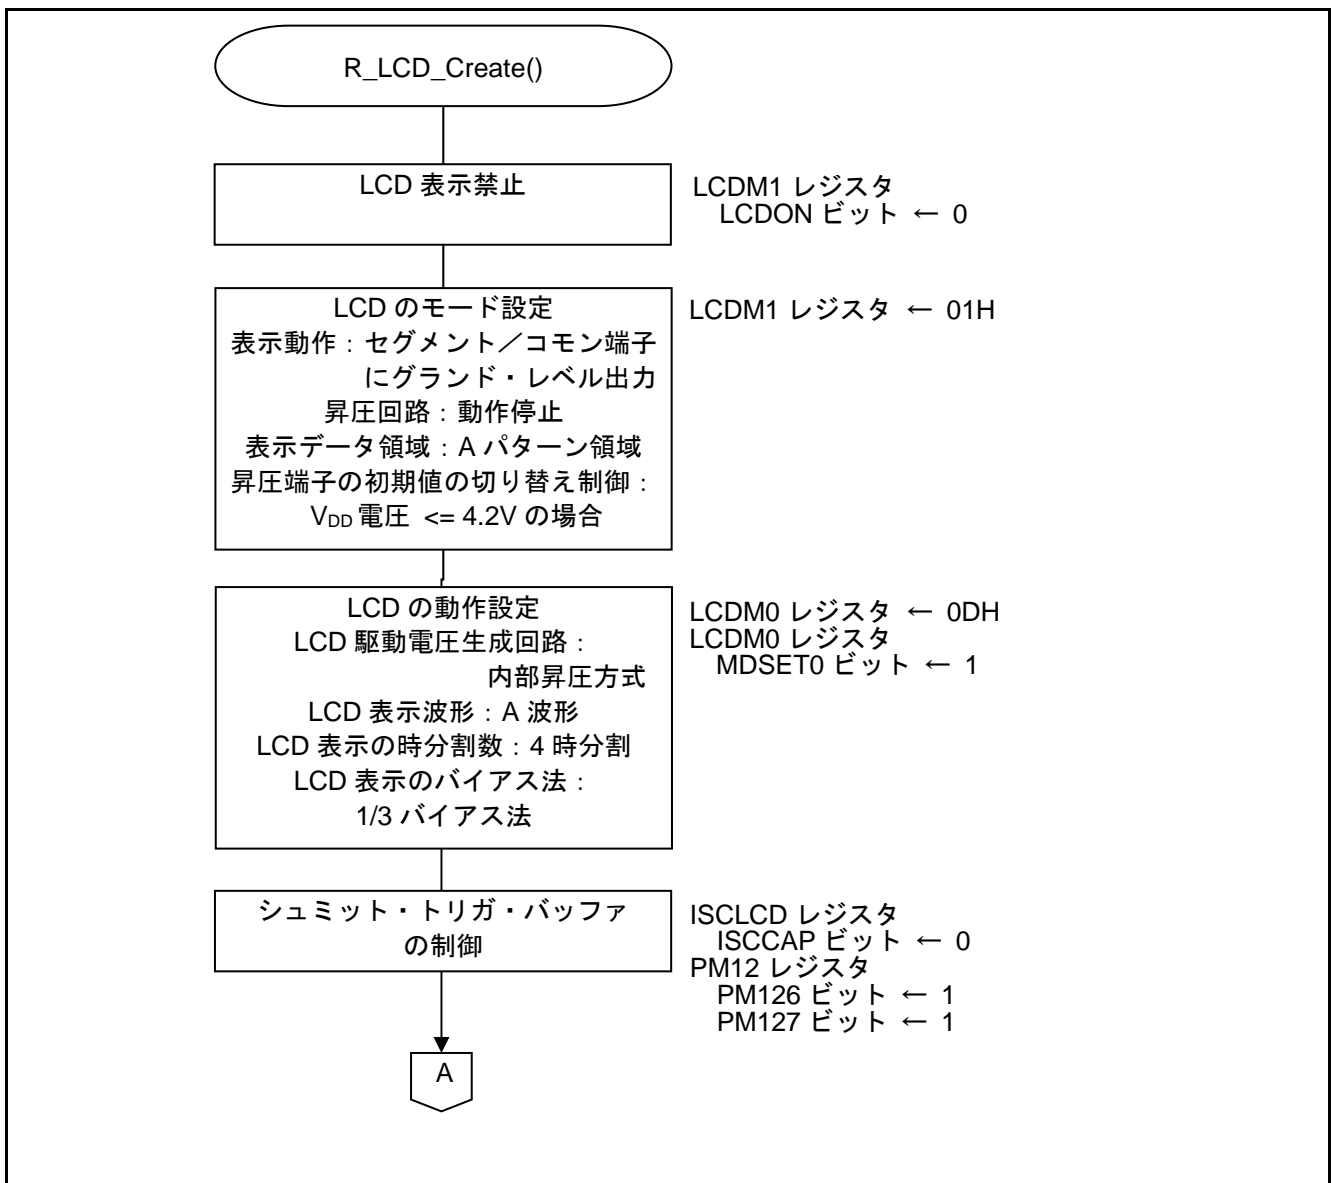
R_LCD_Create()

LCD 表示禁止

LCDM1 レジスタ
LCDON ビット ← 0

LCD のモード設定
表示動作：セグメント／コモン端子にグランド・レベル出力
昇圧回路：動作停止
表示データ領域：A パターン領域
昇圧端子の初期値の切り替え制御：
$V_{DD}$ 電圧 <= 4.2V の場合

LCDM1 レジスタ ← 01H

LCD の動作設定
LCD 駆動電圧生成回路：
内部昇圧方式
LCD 表示波形：A 波形
LCD 表示の時分割数：4 時分割
LCD 表示のバイアス法：
1/3 バイアス法

LCDM0 レジスタ ← 0DH
LCDM0 レジスタ
MDSET0 ビット ← 1

シュミット・トリガ・バッファの制御

ISCLCD レジスタ
ISCCAP ビット ← 0
PM12 レジスタ
PM126 ビット ← 1
PM127 ビット ← 1

A